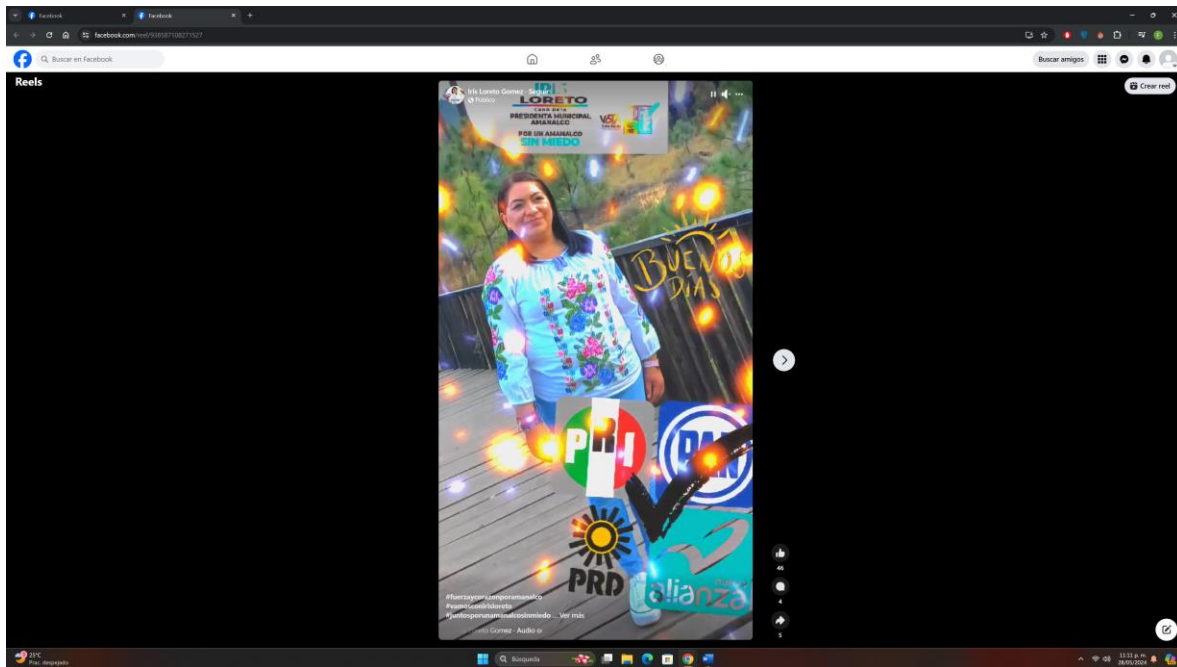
Facebook
Facebook
facebook.com/reel/938587108271527
Buscar en Facebook
Buscar amigos
Reels
Crear reel
Iris Loreto Gomez · Seguir
Público
IRIS
LORETO
CANDIDATA
PRESIDENTA MUNICIPAL
AMANALCO
POR UN AMANALCO
SIN MIEDO
BUENOS DIAS
PRI
PAN
PRD
alianza
#fuerzaycorazonporamanalco
#vamosconirisloreto
#juntosporunamanalcosinmiedo ... Ver más
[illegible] Gomez · Audio o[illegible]
46
4
5
25°C
Prac. despejado
Búsqueda
11:11 p. m.
28/05/2024